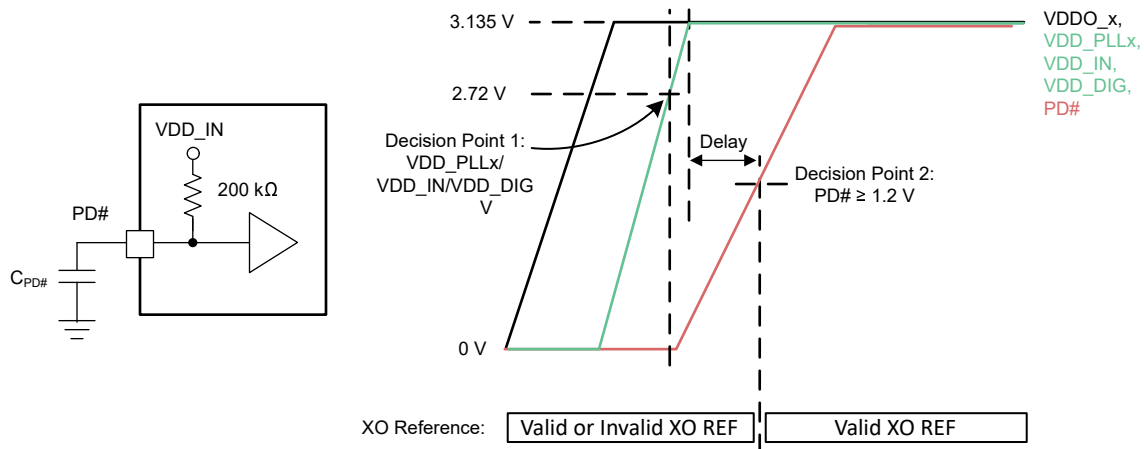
VDD_IN

200 kΩ

PD#

$C_{PD\#}$

3.135 V

2.72 V

0 V

Decision Point 1: VDD_PLLx/ VDD_IN/VDD_DIG V

Delay

Decision Point 2: PD# ≥ 1.2 V

VDDO_x, VDD_PLLx, VDD_IN, VDD_DIG, PD#

XO Reference:

| Valid or Invalid XO REF | Valid XO REF |
|---|---|